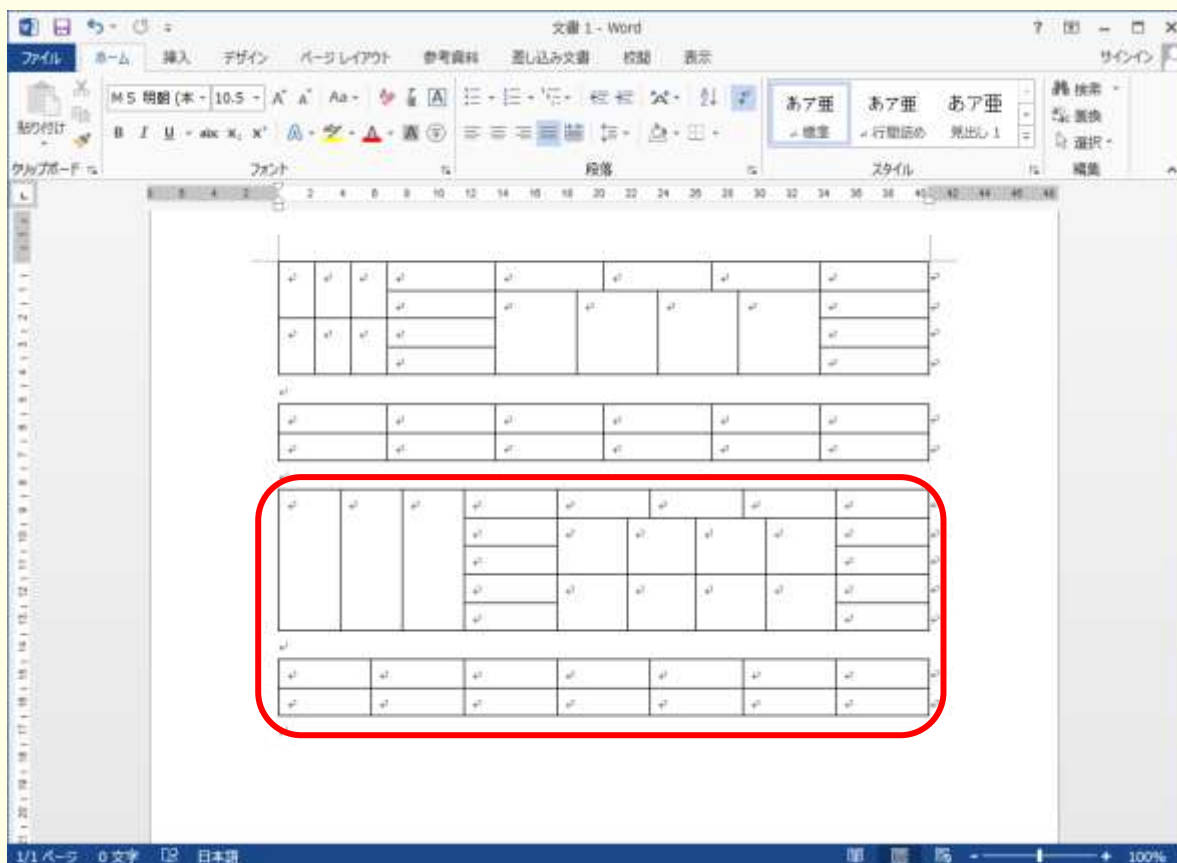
文書 1 - Word

? – □ ×

ファイル ホーム 挿入 デザイン ページ レイアウト 参考資料 差し込み文書 校閲 表示 サインイン

貼り付け

MS 明朝 (本 10.5 A A Aa

B I U abc $x_2$ $x^2$ A

あア亜 標準 あア亜 行間詰め あア亜 見出し 1

検索 置換 選択

クリップボード フォント 段落 スタイル 編集

1/1 ページ 0 文字 日本語 100%